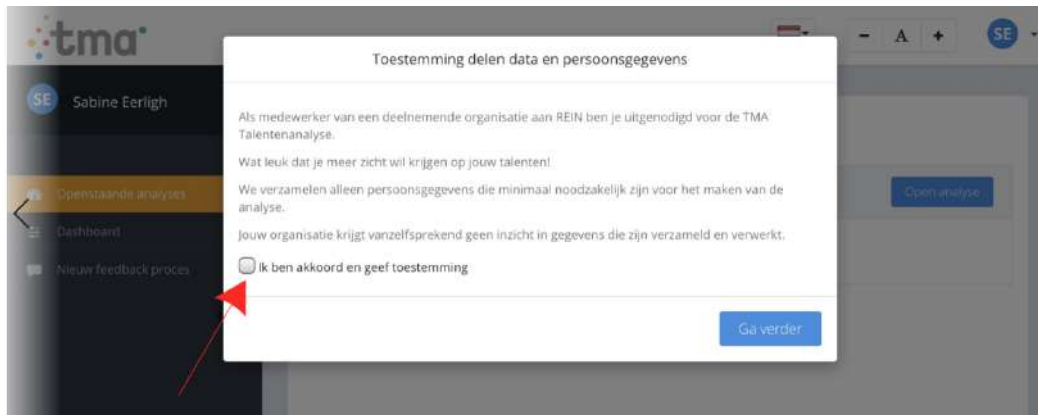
tma

SE Sabine Eerligh

Openstaande analyses
Dashboard
Nieuw feedback proces

- A +
SE

Open analyse

Toestemming delen data en persoonsgegevens

Als medewerker van een deelnemende organisatie aan REIN ben je uitgenodigd voor de TMA Talentenanalyse.

Wat leuk dat je meer zicht wil krijgen op jouw talenten!

We verzamelen alleen persoonsgegevens die minimaal noodzakelijk zijn voor het maken van de analyse.

Jouw organisatie krijgt vanzelfsprekend geen inzicht in gegevens die zijn verzameld en verwerkt.

Ik ben akkoord en geef toestemming

Ga verder